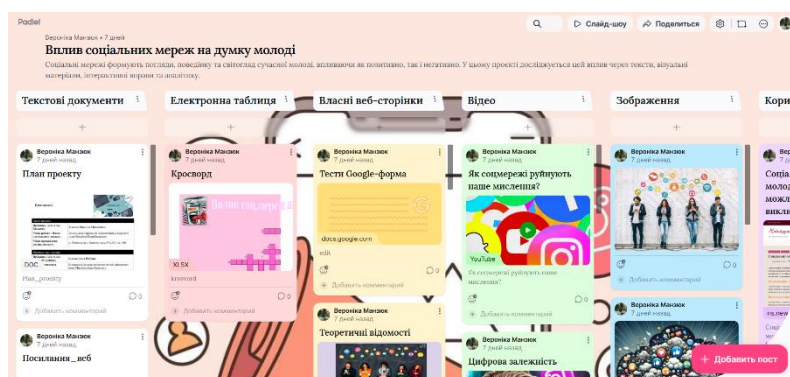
Padlet

Вероніка Манзюк • 7 днів

Вплив соціальних мереж на думку молоді

Соціальні мережі формують погляди, поведінку та світогляд сучасної молоді, впливаючи як позитивно, так і негативно. У цьому проекті досліджується цей вплив через тексти, візуальні матеріали, інтерактивні вправи та аналітику.

Слайд-шоу
Поділитися

Текстові документи

Вероніка Манзюк
7 днів назад

План проекту

DOC
Plan_proektu

0

Додати коментар

Вероніка Манзюк
7 днів назад

Посилання _ веб

Електронна таблиця

Вероніка Манзюк
7 днів назад

Кросворд

Вплив соцмереж

XLSX
krosvord

0

Додати коментар

Власні веб-сторінки

Вероніка Манзюк
7 днів назад

Тести Google-форма

docs.google.com
edit

0

Додати коментар

Вероніка Манзюк
7 днів назад

Теоретичні відомості

Відео

Вероніка Манзюк
7 днів назад

Як соцмережі руйнують наше мислення?

YouTube
Як соцмережі руйнують наше мислення?

0

Додати коментар

Вероніка Манзюк
7 днів назад

Цифрова залежність

Зображення

Вероніка Манзюк
7 днів назад

0

Додати коментар

Вероніка Манзюк
7 днів назад

Кори

Вероніка
7 днів

Соці
молод
мереж
викл

Додати пост